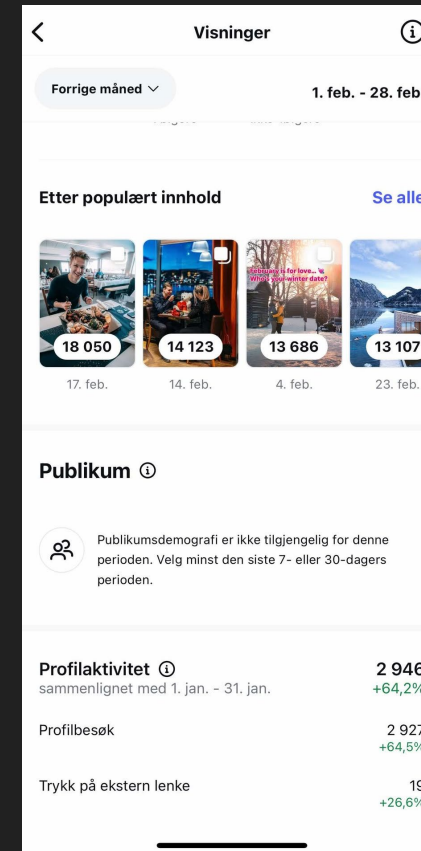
Visninger

Forrige måned

1. feb. - 28. feb

Etter populært innhold

Se alle

February is for love... Who's your winter date?

18 050
17. feb.

14 123
14. feb.

13 686
4. feb.

13 107
23. feb.

Publikum

Publikumsdemografi er ikke tilgjengelig for denne perioden. Velg minst den siste 7- eller 30-dagers perioden.

Profilaktivitet
sammenlignet med 1. jan. - 31. jan.

2 946
+64,2%

Profilbesøk
2 927
+64,5%

Trykk på ekstern lenke
19
+26,6%